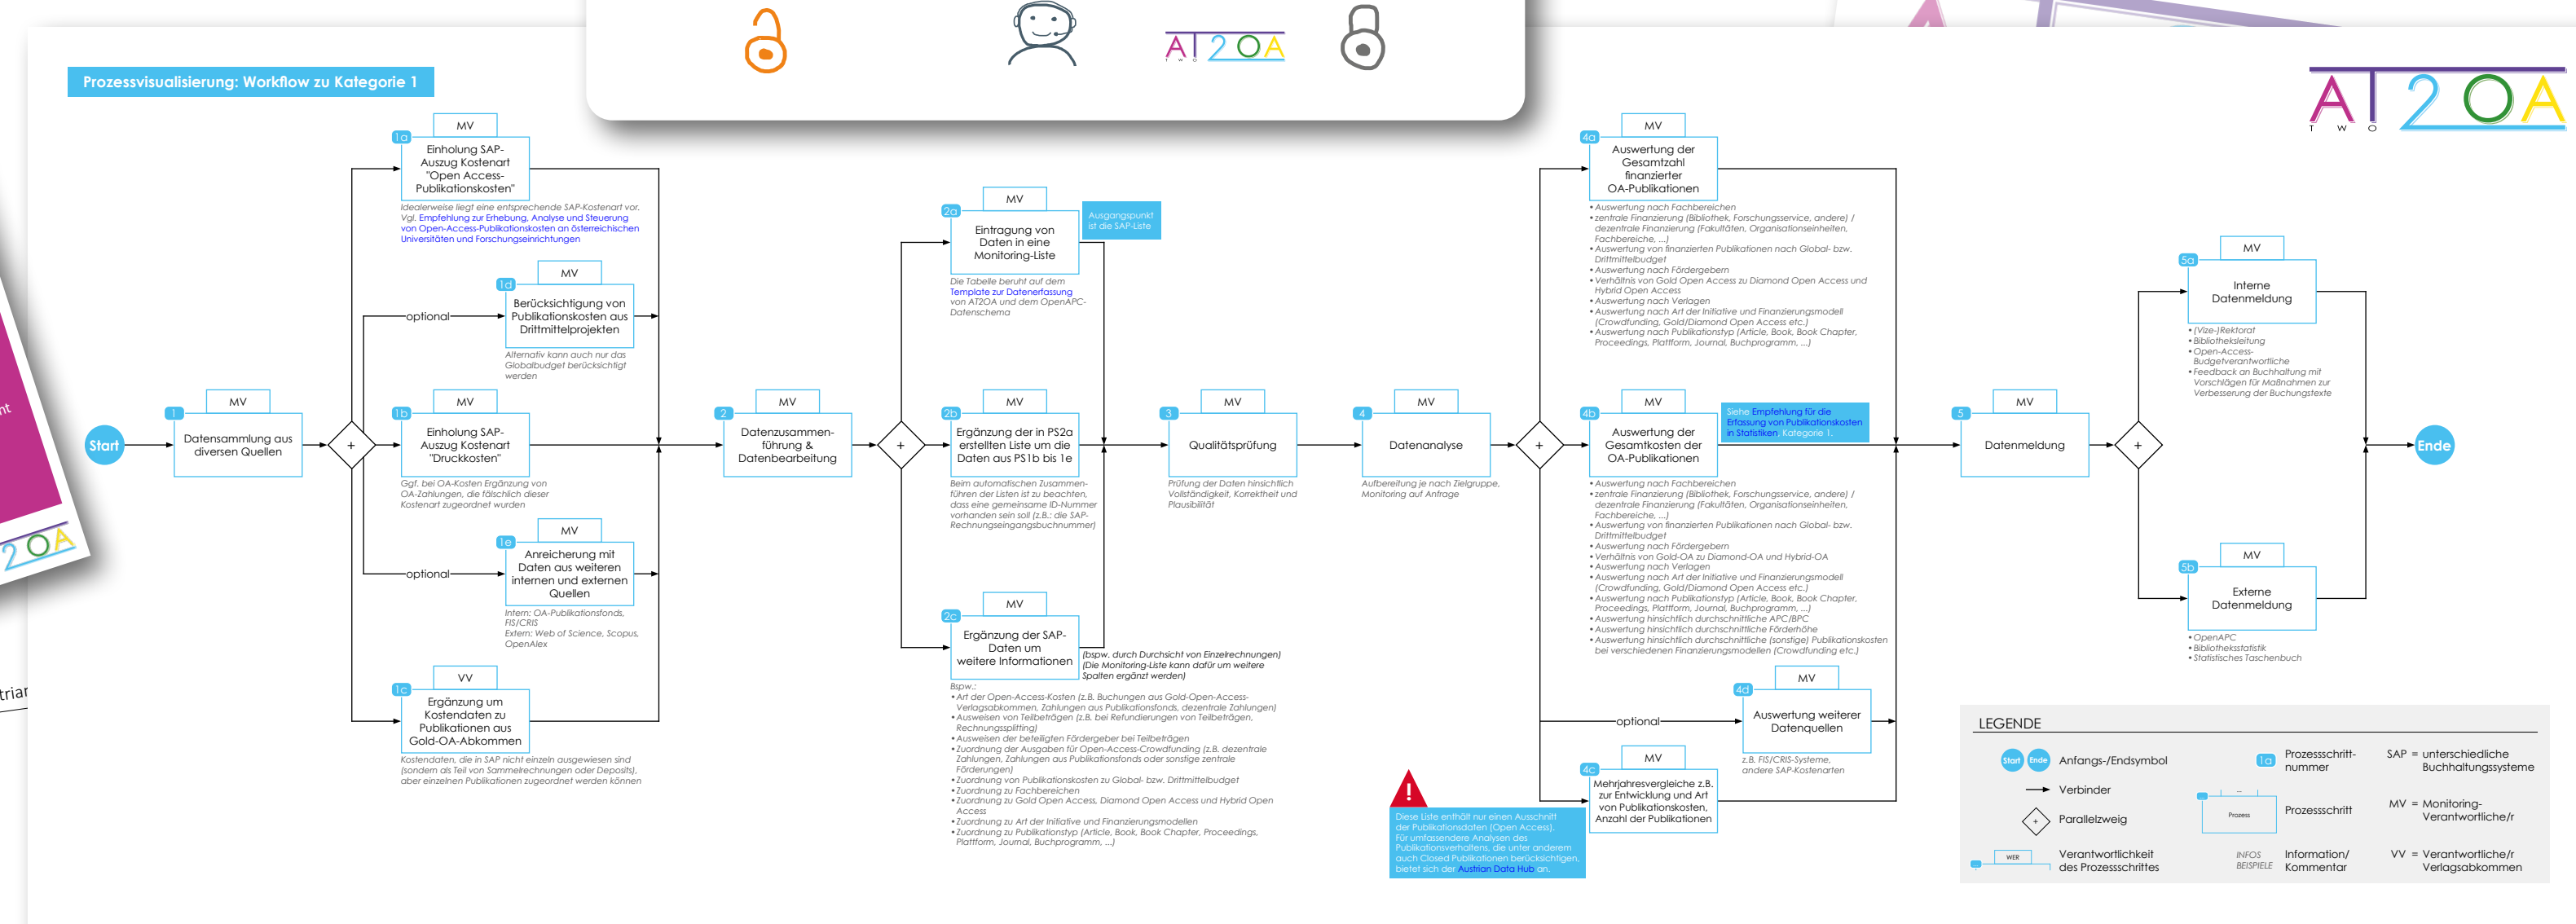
AT2OA
TWO

Prozessvisualisierung: Workflow zu Kategorie 1

AT2OA
TWO

Start

1
MV
Datensammlung aus diversen Quellen

1a
MV
Einholung SAP-Auszug Kostenart "Open Access-Publikationskosten"
Idealerweise liegt eine entsprechende SAP-Kostenart vor. Vgl. Empfehlung zur Erhebung, Analyse und Steuerung von Open-Access-Publikationskosten an österreichischen Universitäten und Forschungseinrichtungen

optional
1d
MV
Berücksichtigung von Publikationskosten aus Drittmittelprojekten
Alternativ kann auch nur das Globalbudget berücksichtigt werden

1b
MV
Einholung SAP-Auszug Kostenart "Druckkosten"
Ggf. bei OA-Kosten Ergänzung von OA-Zahlungen, die fälschlich dieser Kostenart zugeordnet wurden

optional
1e
MV
Anreicherung mit Daten aus weiteren internen und externen Quellen
Intern: OA-Publikationsfonds, FIS/CRIS
Extern: Web of Science, Scopus, OpenAlex

1c
VV
Ergänzung um Kostendaten zu Publikationen aus Gold-OA-Abkommen
Kostendaten, die in SAP nicht einzeln ausgewiesen sind (sondern als Teil von Sammelrechnungen oder Deposits), aber einzelnen Publikationen zugeordnet werden können

2
MV
Datenzusammenführung & Datenbearbeitung

2a
MV
Eintragung von Daten in eine Monitoring-Liste
Ausgangspunkt ist die SAP-Liste
Die Tabelle beruht auf dem Template zur Datenerfassung von AT2OA und dem OpenAPC-Datenschema

2b
MV
Ergänzung der in PS2a erstellten Liste um die Daten aus PS1b bis 1e
Beim automatischen Zusammenführen der Listen ist zu beachten, dass eine gemeinsame ID-Nummer vorhanden sein soll (z.B.: die SAP-Rechnungseingangsbuchnummer)

2c
MV
Ergänzung der SAP-Daten um weitere Informationen
(bspw. durch Durchsicht von Einzelrechnungen) (Die Monitoring-Liste kann dafür um weitere Spalten ergänzt werden)
Bspw.:
• Art der Open-Access-Kosten (z.B. Buchungen aus Gold-Open-Access-Verlagsabkommen, Zahlungen aus Publikationsfonds, dezentrale Zahlungen)
• Ausweisen von Teilbeträgen (z.B. bei Refundierungen von Teilbeträgen, Rechnungssplitting)
• Ausweisen der beteiligten Fördergeber bei Teilbeträgen
• Zuordnung der Ausgaben für Open-Access-Crowdfunding (z.B. dezentrale Zahlungen, Zahlungen aus Publikationsfonds oder sonstige zentrale Förderungen)
• Zuordnung von Publikationskosten zu Global- bzw. Drittmittelbudget
• Zuordnung zu Fachbereichen
• Zuordnung zu Gold Open Access, Diamond Open Access und Hybrid Open Access
• Zuordnung zu Art der Initiative und Finanzierungsmodellen
• Zuordnung zu Publikationstyp (Article, Book, Book Chapter, Proceedings, Plattform, Journal, Buchprogramm, ...)

3
MV
Qualitätsprüfung
Prüfung der Daten hinsichtlich Vollständigkeit, Korrektheit und Plausibilität

4
MV
Datenanalyse
Aufbereitung je nach Zielgruppe, Monitoring auf Anfrage

4a
MV
Auswertung der Gesamtzahl finanzierter OA-Publikationen
• Auswertung nach Fachbereichen
• zentrale Finanzierung (Bibliothek, Forschungsservice, andere) / dezentrale Finanzierung (Fakultäten, Organisationseinheiten, Fachbereiche, ...)
• Auswertung von finanzierten Publikationen nach Global- bzw. Drittmittelbudget
• Auswertung nach Fördergebern
• Verhältnis von Gold Open Access zu Diamond Open Access und Hybrid Open Access
• Auswertung nach Verlagen
• Auswertung nach Art der Initiative und Finanzierungsmodell (Crowdfunding, Gold/Diamond Open Access etc.)
• Auswertung nach Publikationstyp (Article, Book, Book Chapter, Proceedings, Plattform, Journal, Buchprogramm, ...)

4b
MV
Auswertung der Gesamtkosten der OA-Publikationen
Siehe Empfehlung für die Erfassung von Publikationskosten in Statistiken, Kategorie 1.
• Auswertung nach Fachbereichen
• zentrale Finanzierung (Bibliothek, Forschungsservice, andere) / dezentrale Finanzierung (Fakultäten, Organisationseinheiten, Fachbereiche, ...)
• Auswertung von finanzierten Publikationen nach Global- bzw. Drittmittelbudget
• Auswertung nach Fördergebern
• Verhältnis von Gold-OA zu Diamond-OA und Hybrid-OA
• Auswertung nach Verlagen
• Auswertung nach Art der Initiative und Finanzierungsmodell (Crowdfunding, Gold/Diamond Open Access etc.)
• Auswertung nach Publikationstyp (Article, Book, Book Chapter, Proceedings, Plattform, Journal, Buchprogramm, ...)
• Auswertung hinsichtlich durchschnittliche APC/BPC
• Auswertung hinsichtlich durchschnittliche Förderhöhe
• Auswertung hinsichtlich durchschnittliche (sonstige) Publikationskosten bei verschiedenen Finanzierungsmodellen (Crowdfunding etc.)

optional
4d
MV
Auswertung weiterer Datenquellen
z.B. FIS/CRIS-Systeme, andere SAP-Kostenarten

4c
MV
Mehrjahresvergleiche z.B. zur Entwicklung und Art von Publikationskosten, Anzahl der Publikationen

Diese Liste enthält nur einen Ausschnitt der Publikationsdaten (Open Access). Für umfassendere Analysen des Publikationsverhaltens, die unter anderem auch Closed Publikationen berücksichtigen, bietet sich der Austrian Data Hub an.

5
MV
Datenmeldung

5a
MV
Interne Datenmeldung
• (Vize-)Rektorat
• Bibliotheksleitung
• Open-Access-Budgetverantwortliche
• Feedback an Buchhaltung mit Vorschlägen für Maßnahmen zur Verbesserung der Buchungstexte

5b
MV
Externe Datenmeldung
• OpenAPC
• Bibliotheksstatistik
• Statistisches Taschenbuch

Ende

LEGENDE
Start Ende Anfangs-/Endsymbol
Verbinder
Parallelzweig
WER Verantwortlichkeit des Prozessschrittes
1a Prozessschritt-nummer
Prozess Prozessschritt
INFOS BEISPIELE Information/ Kommentar
SAP = unterschiedliche Buchhaltungssysteme
MV = Monitoring-Verantwortliche/r
VV = Verantwortliche/r Verlagsabkommen